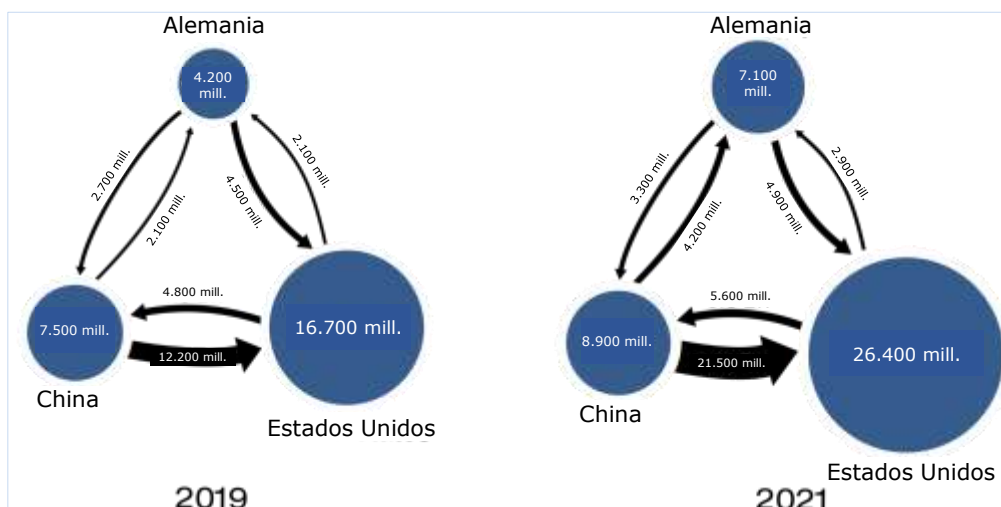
Alemania

4.200 mill.

2.700 mill.

2.100 mill.

4.500 mill.

2.100 mill.

4.800 mill.

7.500 mill.

16.700 mill.

12.200 mill.

China

Estados Unidos

2019

Alemania

7.100 mill.

3.300 mill.

4.200 mill.

4.900 mill.

2.900 mill.

5.600 mill.

8.900 mill.

26.400 mill.

21.500 mill.

China

Estados Unidos

2021